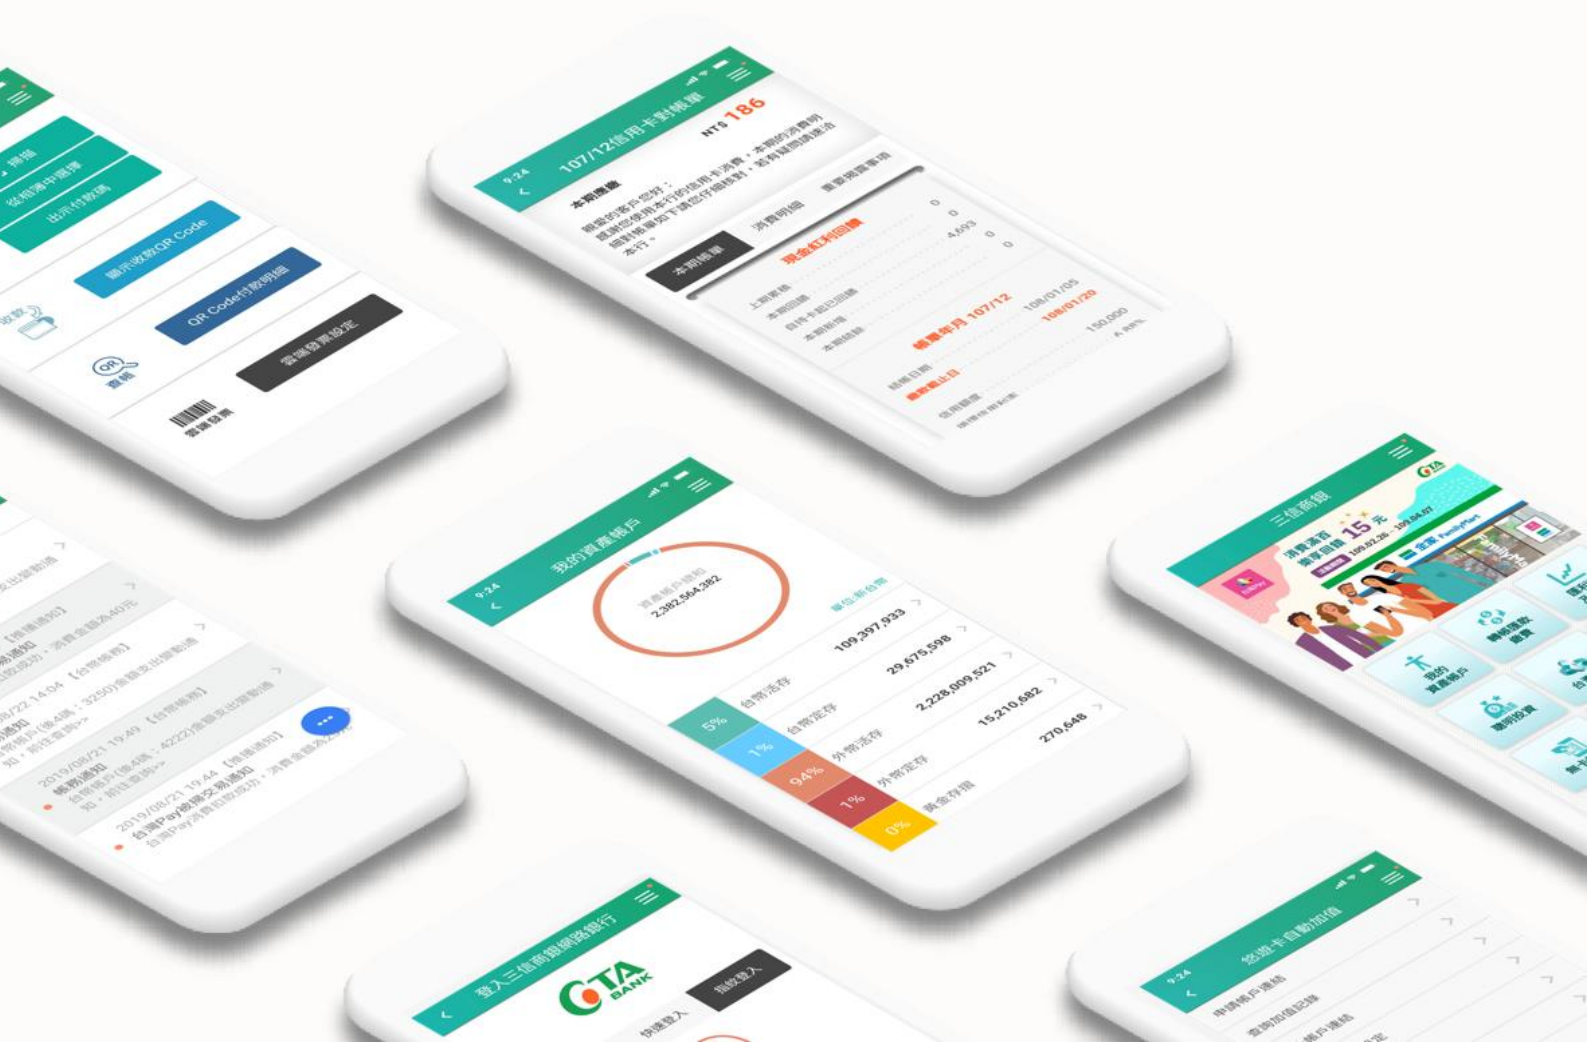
掃描
從相簿中選擇
出示付款碼
顯示收款QR Code
QR Code付款明細
收款
QR
轉帳
雲端發票
雲端發票設定

9:24
107/12信用卡對帳單
NT$ 186
本期應繳
親愛的客戶您好：感謝您使用本行的信用卡消費，本期的消費明細對帳單如下請您仔細核對，若有疑問請速洽本行。
本期帳單
消費明細
重要揭露事項
現金紅利回饋
上期應繳
本期繳款
自行卡退回
本期新增
本期結餘
0
0
4,693
0
0
帳單年月 107/12
結帳日期
108/01/05
繳款截止日
108/01/20
信用額度
150,000
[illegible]

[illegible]通知
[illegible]
2019/08/22 14:04 【台幣帳務】
帳務通知
2019/08/21 19:49 【台幣帳務】
帳務通知
2019/08/21 19:44 【信用通知】
台灣Pay被掃交易通知

9:24
我的資產帳戶
資產帳戶總額
2,382,564,382
單位:新台幣
5%
台幣活存
109,397,933
1%
台幣定存
29,675,598
94%
外幣活存
2,228,009,521
1%
外幣定存
15,210,682
0%
黃金存摺
270,648

三信商銀
CTA
消費滿百 現享回饋 15元
109.02.26 - 109.04.07
全家 FamilyMart
轉帳匯款 繳費
我的資產帳戶
理財投資

登入三信商銀網路銀行
CTA BANK
指紋登入
快速登入

9:24
悠遊卡自動加值
申請帳戶連結
查詢加值紀錄
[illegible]